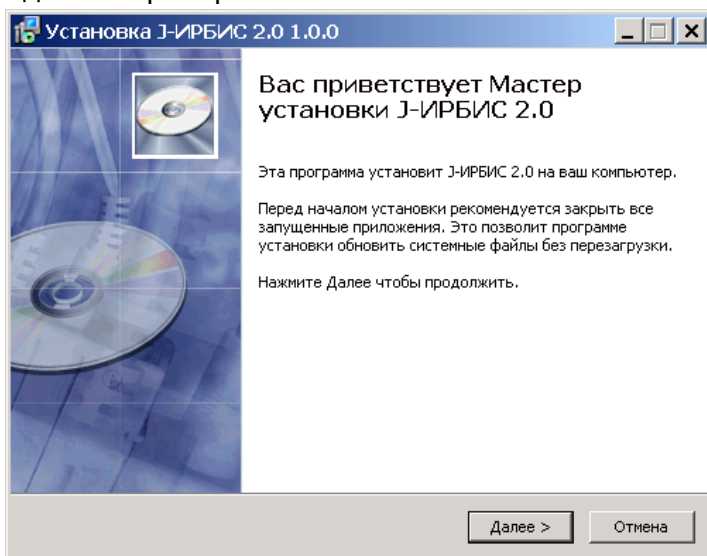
Установка J-ИРБИС 2.0 1.0.0

Вас приветствует Мастер установки J-ИРБИС 2.0

Эта программа установит J-ИРБИС 2.0 на ваш компьютер.

Перед началом установки рекомендуется закрыть все запущенные приложения. Это позволит программе установки обновить системные файлы без перезагрузки.

Нажмите Далее чтобы продолжить.

Далее >
Отмена